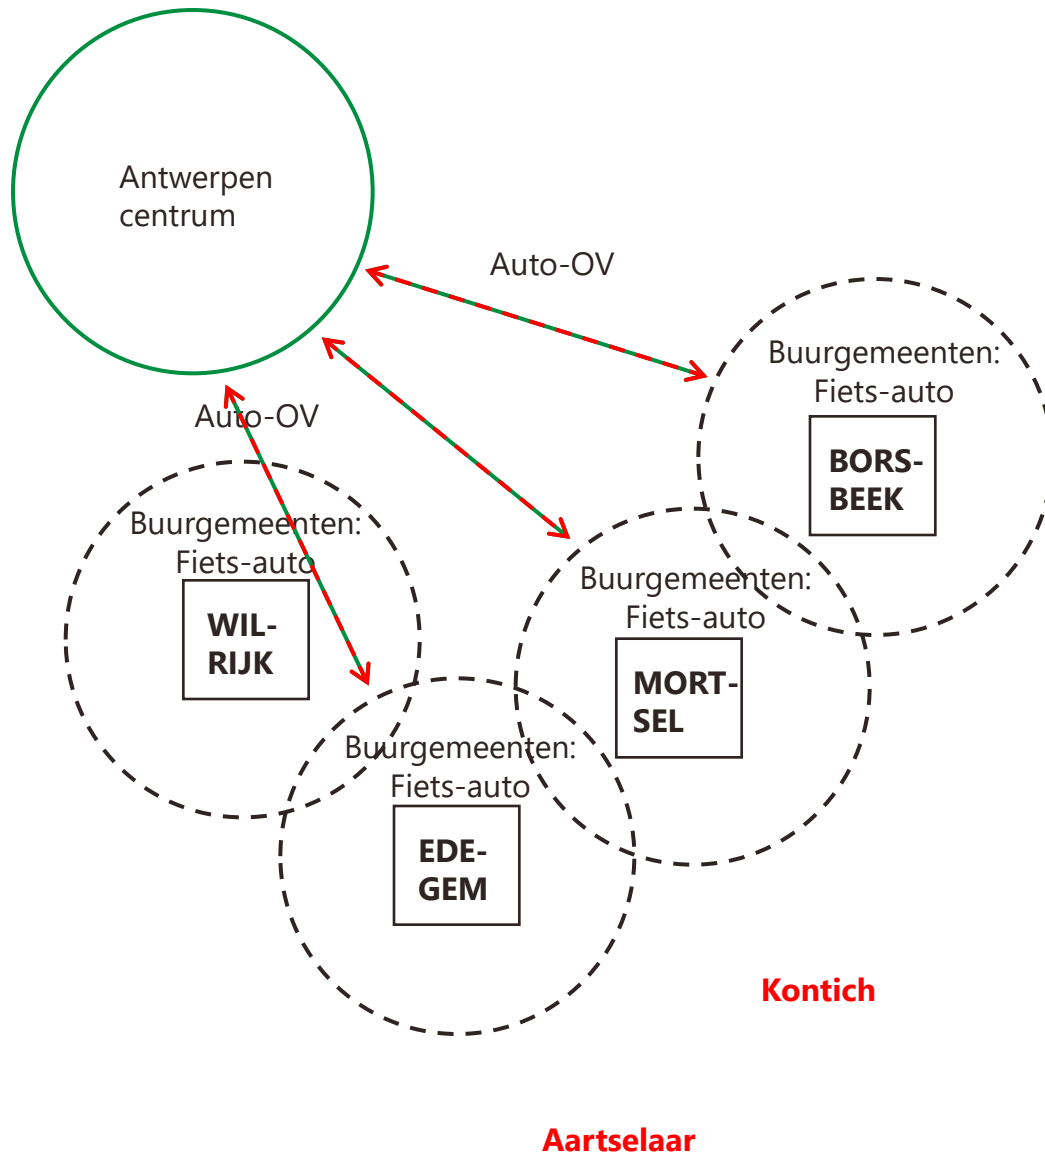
Antwerpen centrum

Auto-OV

Buurgemeenten: Fiets-auto

BORS-BEEK

Auto-OV

Buurgemeenten: Fiets-auto

WIL-RIJK

Buurgemeenten: Fiets-auto

MORT-SEL

Buurgemeenten: Fiets-auto

EDE-GEM

Kontich

Aartselaar